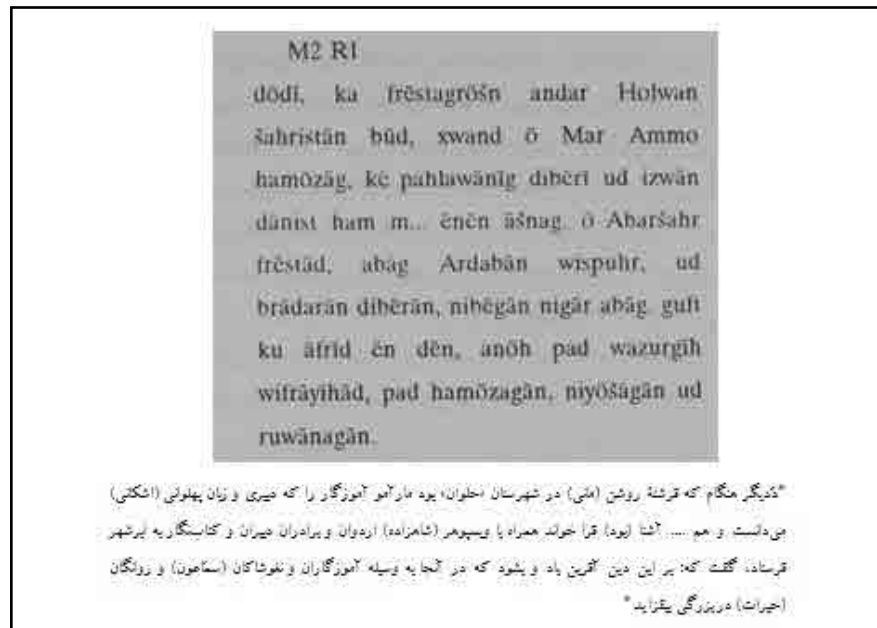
M2 R1

dōdī, ka frēstagrōšn andar Holwān šahristān būd, xwand ō Mār Ammō hamōzāg, kē pahlawānīg dibērī ud izwān dānist ham m... ēnēn āšnag, ō Abaršahr frēstād, abāg Ardabān wispuhr, ud brādarān dibērān, nibēgān nigār abāg. guft ku āfrīd ēn dēn, anōh pad wazurgīh wifrāyihād, pad hamōzagān, niyōšāgān ud ruwānagān.

«دیگر هنگام که فرشتهٔ روشن (مانی) در شهرستان «حلوان» بود مارآمو آموزگار را که دبیری و زبان پهلوی (اشکانی) می‌دانست و هم .... آشنا (بود) فرا خواند همراه با ویسپوهر (شاهزاده) اردوان و برادران دبیران و کتابنگاری به ابرشهر فرستاد، گفت که: بر این دین آفرین باد و بشود که در آنجا به وسیله آموزگاران و نغوشاکان (سماعون) و روانگان (احیرات) دربزرگی بیفزاید»